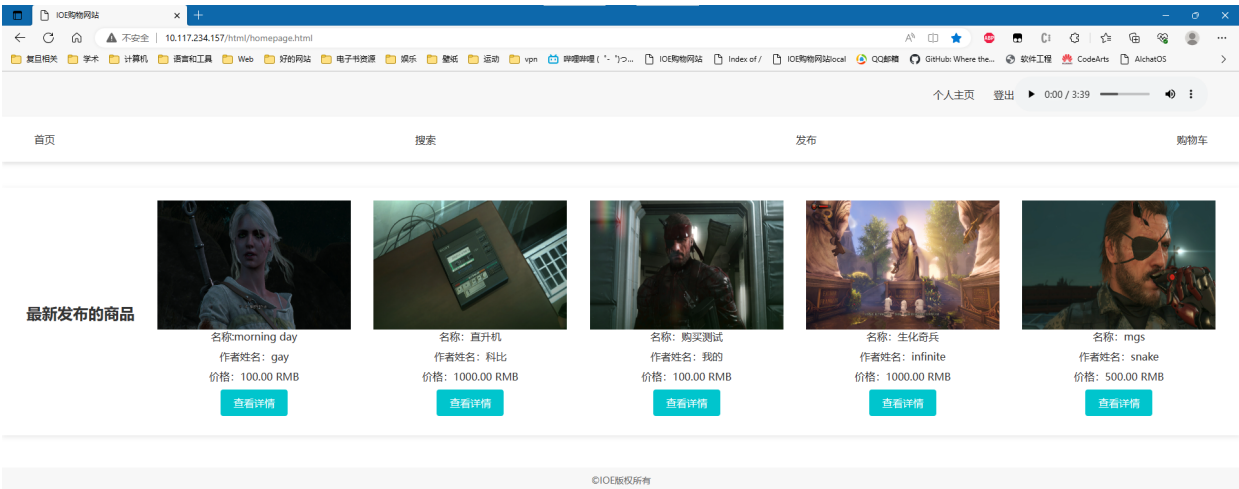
IOE购物网站

不安全 | 10.117.234.157/html/homepage.html

复旦相关 学术 计算机 语言和工具 Web 好的网站 电子书资源 娱乐 壁纸 运动 vpn 哔哩哔哩 ( ゜- ゜)つ... IOE购物网站 Index of / IOE购物网站local QQ邮箱 GitHub: Where the... 软件工程 CodeArts AIchatOS

个人主页 登出 0:00 / 3:39

首页 搜索 发布 购物车

最新发布的商品

名称:morning day
作者姓名：gay
价格：100.00 RMB
查看详情

名称：直升机
作者姓名：科比
价格：1000.00 RMB
查看详情

名称：购买测试
作者姓名：我的
价格：100.00 RMB
查看详情

名称：生化奇兵
作者姓名：infinite
价格：1000.00 RMB
查看详情

名称：mgs
作者姓名：snake
价格：500.00 RMB
查看详情

©IOE版权所有